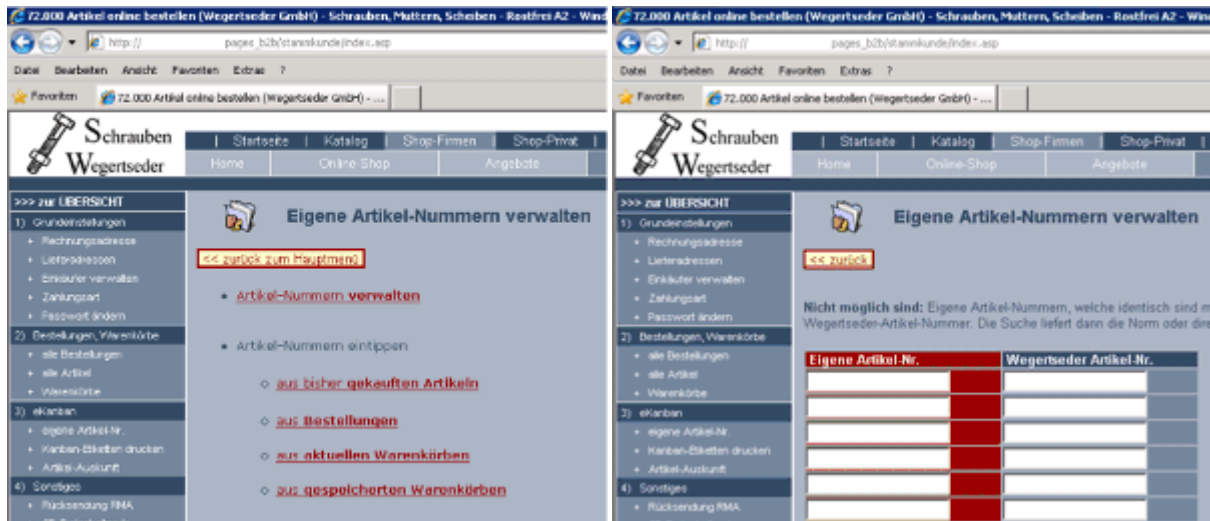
72.000 Artikel online bestellen (Wegertseder GmbH) - Schrauben, Muttern, Scheiben - Rostfrei A2 - Wind

http:// pages_b2b/stammkunde/index.asp

Datei Bearbeiten Ansicht Favoriten Extras ?

Favoriten 72.000 Artikel online bestellen (Wegertseder GmbH) - ...

Schrauben Wegertseder

| Startseite | Katalog | Shop-Firmen | Shop-Privat

Home Online Shop Angebote

>>> zur ÜBERSICHT
1) Grundeinstellungen
Rechnungsadresse
Lieferadressen
Einkäufer verwalten
Zahlungsart
Passwort ändern
2) Bestellungen, Warenkörbe
alle Bestellungen
alle Artikel
Warenkörbe
3) eKanban
eigene Artikel-Nr.
Kanban-Etiketten drucken
Artikel-Auskunft
4) Sonstiges
Rücksendung RMA

Eigene Artikel-Nummern verwalten

<< zurück zum Hauptmenü

Artikel-Nummern verwalten

Artikel-Nummern eintippen

aus bisher gekauften Artikeln

aus Bestellungen

aus aktuellen Warenkörben

aus gespeicherten Warenkörben

72.000 Artikel online bestellen (Wegertseder GmbH) - Schrauben, Muttern, Scheiben - Rostfrei A2 - Win

http:// pages_b2b/stammkunde/index.asp

Datei Bearbeiten Ansicht Favoriten Extras ?

Favoriten 72.000 Artikel online bestellen (Wegertseder GmbH) - ...

Schrauben Wegertseder

| Startseite | Katalog | Shop-Firmen | Shop-Privat |

Home Online-Shop Angebote

>>> zur ÜBERSICHT
1) Grundeinstellungen
Rechnungsadresse
Lieferadressen
Einkäufer verwalten
Zahlungsart
Passwort ändern
2) Bestellungen, Warenkörbe
alle Bestellungen
alle Artikel
Warenkörbe
3) eKanban
eigene Artikel-Nr.
Kanban-Etiketten drucken
Artikel-Auskunft
4) Sonstiges
Rücksendung RMA

Eigene Artikel-Nummern verwalten

<< zurück

Nicht möglich sind: Eigene Artikel-Nummern, welche identisch sind m Wegertseder-Artikel-Nummer. Die Suche liefert dann die Norm oder dir

| Eigene Artikel-Nr. | Wegertseder Artikel-Nr. |
|---|---|
| | |
| | |
| | |
| | |
| | |
| | |